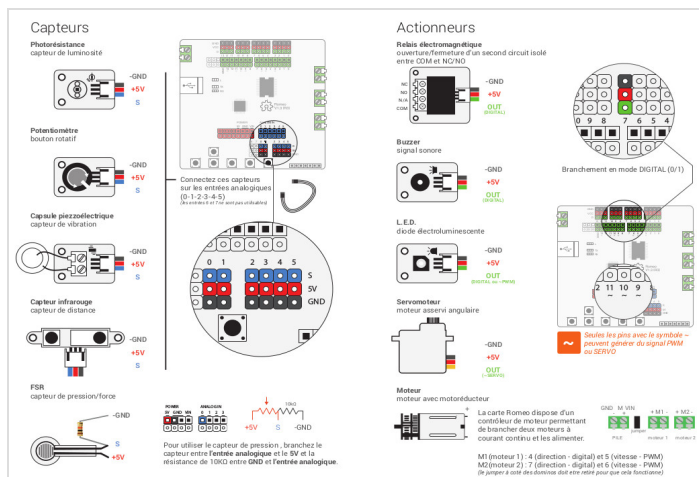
Capteurs

Photorésistance
capteur de luminosité

-GND
+5V
S

Potentiomètre
bouton rotatif

-GND
+5V
S

Connectez ces capteurs sur les entrées analogiques (0-1-2-3-4-5)
(les entrées 6 et 7 ne sont pas utilisables)

Capsule piezzoélectrique
capteur de vibration

-GND
+5V
S

Capteur infrarouge
capteur de distance

-GND
+5V
S

0 1 2 3 4 5
S
5V
GND

FSR
capteur de pression/force

-GND
S
+5V

POWER
5V GND VIN
ANALOGIN

10kΩ
+5V S -GND

Pour utiliser le capteur de pression, branchez le capteur entre l'entrée analogique et le 5V et la résistance de 10KΩ entre GND et l'entrée analogique.

Actionneurs

Relais électromagnétique
ouverture/fermeture d'un second circuit isolé entre COM et NC/NO

NO
NO
N/A
COM

-GND
+5V
OUT
(DIGITAL)

Buzzer
signal sonore

-GND
+5V
OUT
(DIGITAL)

L.E.D.
diode électroluminescente

-GND
+5V
OUT
(DIGITAL ou ~ PWM)

Servomoteur
moteur asservi angulaire

-GND
+5V
OUT
(~ SERVO)

Moteur
moteur avec motoréducteur

La carte Romeo dispose d'un contrôleur de moteur permettant de brancher deux moteurs à courant continu et les alimenter.

M1 (moteur 1) : 4 (direction - digital) et 5 (vitesse - PWM)
M2 (moteur 2) : 7 (direction - digital) et 6 (vitesse - PWM)
(le jumper à coté des dominos doit etre retiré pour que cela fonctionne)

GND M VIN
jumper
+ M1 -
+ M2 -
PWR
moteur 1
moteur 2

0 9 8 7 6 5 4

Branchement en mode DIGITAL (0/1)

2 11 10 9 6

~
Seules les pins avec le symbole ~ peuvent générer du signal PWM ou SERVO